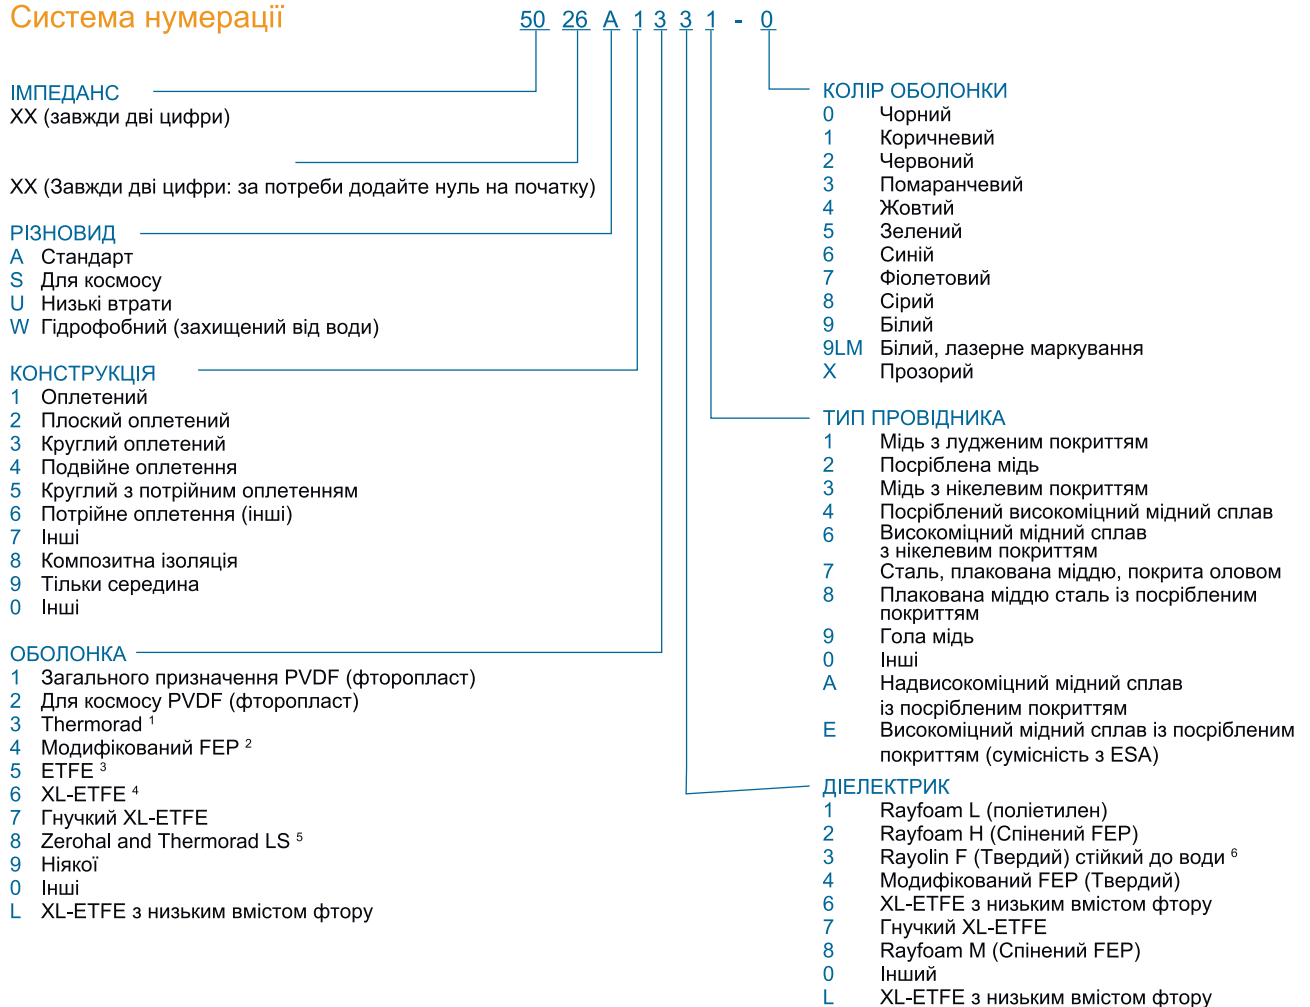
Система нумерації

50 26 A 1 3 3 1 - 0

ІМПЕДАНС
XX (завжди дві цифри)

XX (Завжди дві цифри: за потреби додайте нуль на початку)

РІЗНОВИД
A Стандарт
S Для космосу
U Низькі втрати
W Гідрофобний (захищений від води)

КОНСТРУКЦІЯ
1 Оплетений
2 Плоский оплетений
3 Круглий оплетений
4 Подвійне оплетення
5 Круглий з потрійним оплетенням
6 Потрійне оплетення (інші)
7 Інші
8 Композитна ізоляція
9 Тільки середина
0 Інші

ОБОЛОНКА
1 Загального призначення PVDF (фторопласт)
2 Для космосу PVDF (фторопласт)
3 Thermorad $^1$
4 Модифікований FEP $^2$
5 ETFE $^3$
6 XL-ETFE $^4$
7 Гнучкий XL-ETFE
8 Zerohal and Thermorad LS $^5$
9 Ніякої
0 Інші
L XL-ETFE з низьким вмістом фтору

КОЛІР ОБОЛОНКИ
0 Чорний
1 Коричневий
2 Червоний
3 Помаранчевий
4 Жовтий
5 Зелений
6 Синій
7 Фіолетовий
8 Сірий
9 Білий
9LM Білий, лазерне маркування
X Прозорий

ТИП ПРОВІДНИКА
1 Мідь з лудженим покриттям
2 Посріблена мідь
3 Мідь з нікелевим покриттям
4 Посріблений високоміцний мідний сплав
6 Високоміцний мідний сплав з нікелевим покриттям
7 Сталь, плакована міддю, покрита оловом
8 Плакована міддю сталь із посрібленим покриттям
9 Гола мідь
0 Інші
A Надвисокоміцний мідний сплав із посрібленим покриттям
E Високоміцний мідний сплав із посрібленим покриттям (сумісність з ESA)

ДІЕЛЕКТРИК
1 Rayfoam L (поліетилен)
2 Rayfoam H (Спінений FEP)
3 Rayolin F (Твердий) стійкий до води $^6$
4 Модифікований FEP (Твердий)
6 XL-ETFE з низьким вмістом фтору
7 Гнучкий XL-ETFE
8 Rayfoam M (Спінений FEP)
0 Інший
L XL-ETFE з низьким вмістом фтору